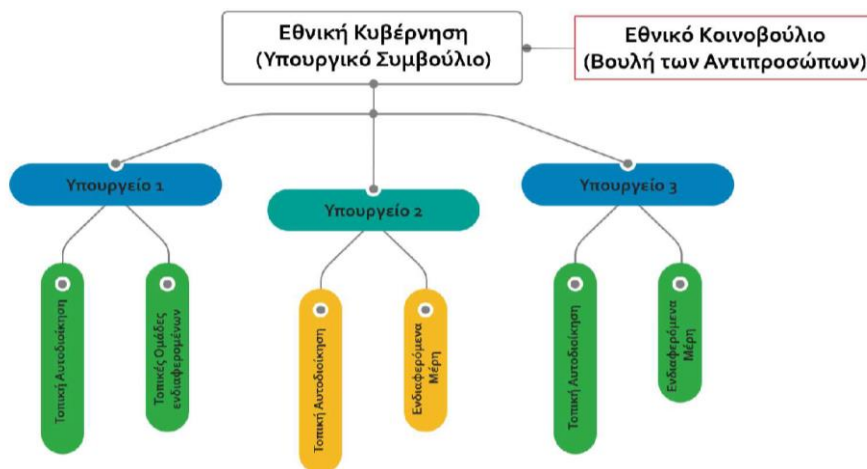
Εθνική Κυβέρνηση
(Υπουργικό Συμβούλιο)

Εθνικό Κοινοβούλιο
(Βουλή των Αντιπροσώπων)

Υπουργείο 1

Υπουργείο 2

Υπουργείο 3

Τοπική Αυτοδιοίκηση

Τοπικές Ομάδες ενδιαφερομένων

Τοπική Αυτοδιοίκηση

Ενδιαφερόμενα Μέρη

Τοπική Αυτοδιοίκηση

Ενδιαφερόμενα Μέρη